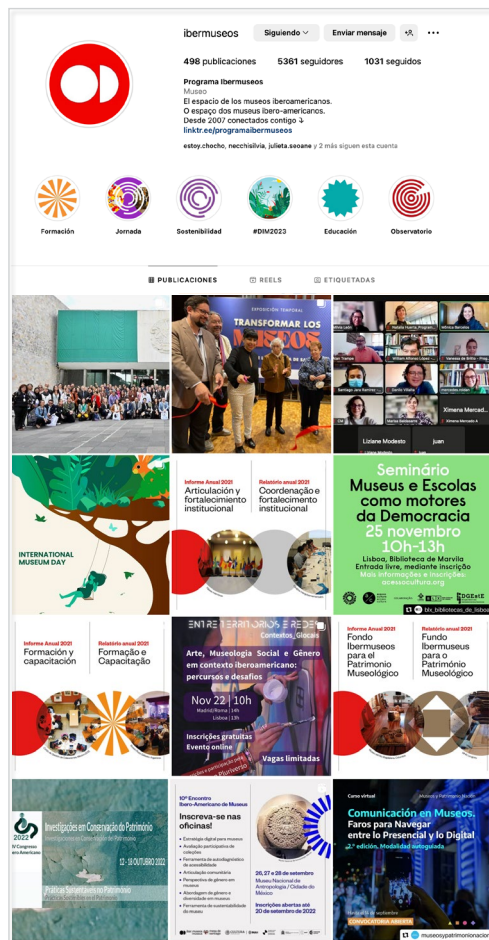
ibermuseos

Siguiendo

Enviar mensaje

498 publicaciones 5361 seguidores 1031 seguidos

Programa Ibermuseos
Museo
El espacio de los museos iberoamericanos.
O espaço dos museus ibero-americanos.
Desde 2007 conectados contigo ↓
linktr.ee/programaibermuseos

estoy.chocho, necchisilvia, julieta.sooane y 2 más siguen esta cuenta

Formación

Jornada

Sostenibilidad

#DIM2023

Educación

Observatorio

PUBLICACIONES

REELS

ETIQUETADAS

EXPOSICIÓN TEMPORAL
TRANSFORMAR LOS

Liziane Modesto

juan

Ximena Mercad...

INTERNATIONAL MUSEUM DAY

Informe Anual 2021
Articulación y fortalecimiento institucional

Relatório anual 2021
Coordenação e fortalecimento institucional

Seminário
Museus e Escolas como motores da Democracia
25 novembro
10h-13h
Lisboa, Biblioteca de Marvila
Entrada livre, mediante inscrição
Mais informações e inscrições:
acessocultura.org

blx_bibliotecas_de_lisboa

Informe Anual 2021
Formación y capacitación

Relatório anual 2021
Formação e Capacitação

ENTRE TERRITÓRIOS E REDES
Contextos Glocais

Arte, Museologia Social e Gênero em contexto iberoamericano: percursos e desafios

Nov 23 | 10h
Madrid/Roma | 14h
Lisboa | 13h

Inscrições gratuitas
Evento online

Vagas limitadas

Informe Anual 2021
Fondo Ibermuseos para el Patrimonio Museológico

Relatório anual 2021
Fundo Ibermuseus para o Patrimônio Museológico

2022
IV Congresso Ibero-Americano

Investigações em Conservação do Patrimônio

12 - 18 OUTUBRO 2022

Práticas Sustentáveis no Património

10º Encontro Ibero-Americano de Museus

Inscreva-se nas oficinas!

26, 27 e 28 de setembro
Museu Nacional de Antropologia / Cidade do México

Inscrições abertas até 20 de setembro de 2022

Curso virtual

Comunicación en Museos.
Faros para Navegar entre lo Presencial y lo Digital
2.ª edición. Modalidad autoguiada

CONVOCATORIA ABIERTA

museosypatrimonionacional